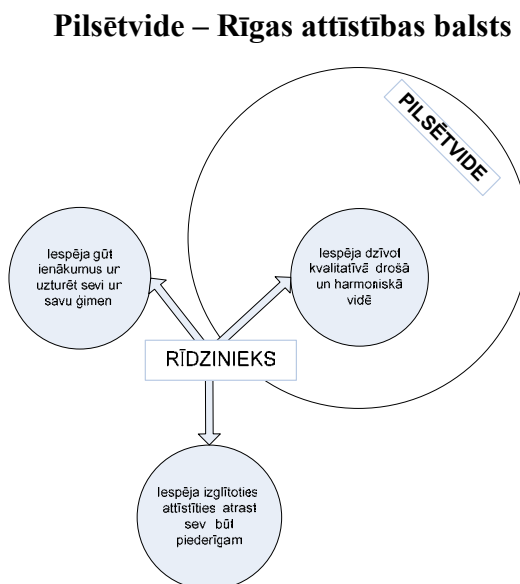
Pilsētvide – Rīgas attīstības balsts

PILSĒTVIDE

Iespēja gūt ienākumus ur uzturēt sevi ur savu ģimen

Iespēja dzīvot kvalitatīvā drošā un harmoniskā vidē

RĪDZINIEKS

Iespēja izglītoties attīstīties atrast sev būt piederīgam